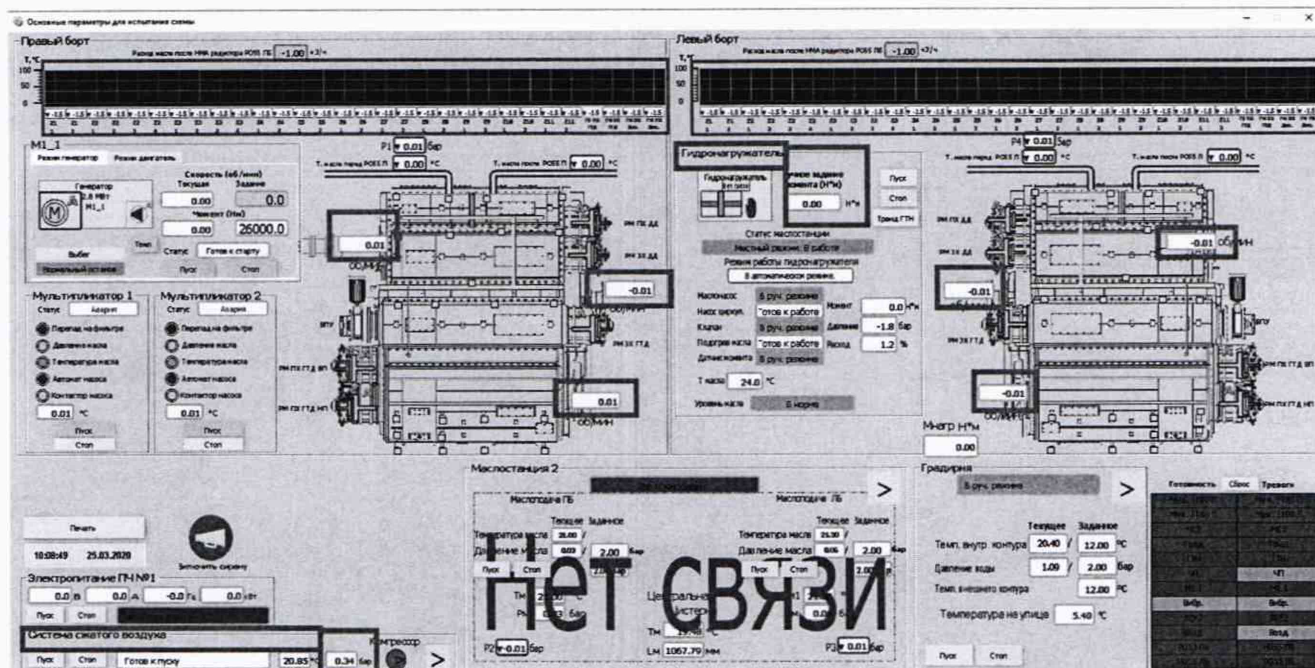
Основные параметры для испытания схемы

Правый борт

Расход масла после МНА редуктора POSS ПБ -1.00 м3/ч

T, °C
100
50
0

M1_1
Режим генератор Режим двигатель
Генератор
Скорость (об./мин)
Текущая Задание
0.00 0.0
Момент (Нм)
0.00 26000.0
Выбег
Статус Готов к старту
Пуск Стоп
Нормальный останов

P1 0.01 бар
T. масла перед POSS П 0.00 °C
T. масла после POSS П 0.00 °C
0.01
-0.01
0.01
об/мин

Мультипликатор 1
Статус Авария
Перепад на фильтре
Давление масла
Температура масла
Автомат насоса
Контактор насоса
0.01 °C
Пуск
Стоп

Мультипликатор 2
Статус Авария
Перепад на фильтре
Давление масла
Температура масла
Автомат насоса
Контактор насоса
0.01 °C
Пуск
Стоп

Левый борт
Расход масла после МНА редуктора POSS ЛБ -1.00 м3/ч

Гидронагружатель
Ручное задание момента (Н*м)
0.00 Н*м
Пуск
Стоп
Тренд ГТН
Статус маслостанции
Местный режим. В работе
Режим работы гидронагружателя
В автоматическом режиме.
Маслонасос В руч. режиме
Насос циркул. Готов к работе
Клапан В руч. режиме
Подогрев масла Готов к работе
Датчик момента В руч. режиме
Момент 0.0 Н*м
Давление -1.8 бар
Расход 1.2 %
T масла 24.0 °C
Уровень масла В норме

P4 0.01 бар
T. масла перед POSS Л 0.00 °C
T. масла после POSS Л 0.00 °C
-0.01 об/мин
-0.01
-0.01
Мнагр Н*м
0.00

Печать
10:08:49 25.03.2020
Выключить сирену

Электропитание ПЧ №1
0.0 В 0.0 А -0.0 Гц 0.00 кВт
Пуск Стоп

Система сжатого воздуха
Пуск Стоп Готов к пуску 20.85 °C 0.34 бар
Компрессор
>

Маслостанция 2
>
Маслостанция ПБ
Текущее Заданное
Температура масла 28.00
Давление масла 0.03 / 2.00 бар
Пуск Стоп
Маслостанция ЛБ
Текущее Заданное
Температура масла 29.00
Давление масла 0.06 / 2.00 бар
Пуск Стоп
Нет связи
Центральна
TM 19.48 °C
LM 1067.79 мм
P2 -0.01 бар
P3 0.01 бар

Градирня
В руч. режиме
>
Текущее Заданное
Темп. внутр. контура 20.40 / 12.00 °C
Давление воды 1.09 / 2.00 бар
Темп. внешнего контура 12.00 °C
Температура на улице 5.40 °C
Пуск Стоп

Готовность Сброс Тревоги
ЧП
ЧП
Вкбр.
Вкбр.
Возд.